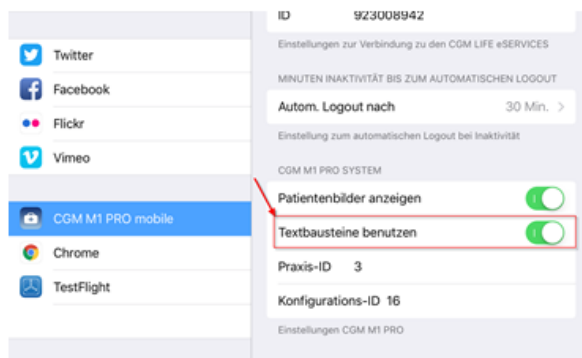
Twitter
Facebook
Flickr
Vimeo
CGM M1 PRO mobile
Chrome
TestFlight

ID 923008942
Einstellungen zur Verbindung zu den CGM LIFE eSERVICES
MINUTEN INAKTIVITÄT BIS ZUM AUTOMATISCHEN LOGOUT
Autom. Logout nach 30 Min. >
Einstellung zum automatischen Logout bei Inaktivität
CGM M1 PRO SYSTEM
Patientenbilder anzeigen
Textbausteine benutzen
Praxis-ID 3
Konfigurations-ID 16
Einstellungen CGM M1 PRO